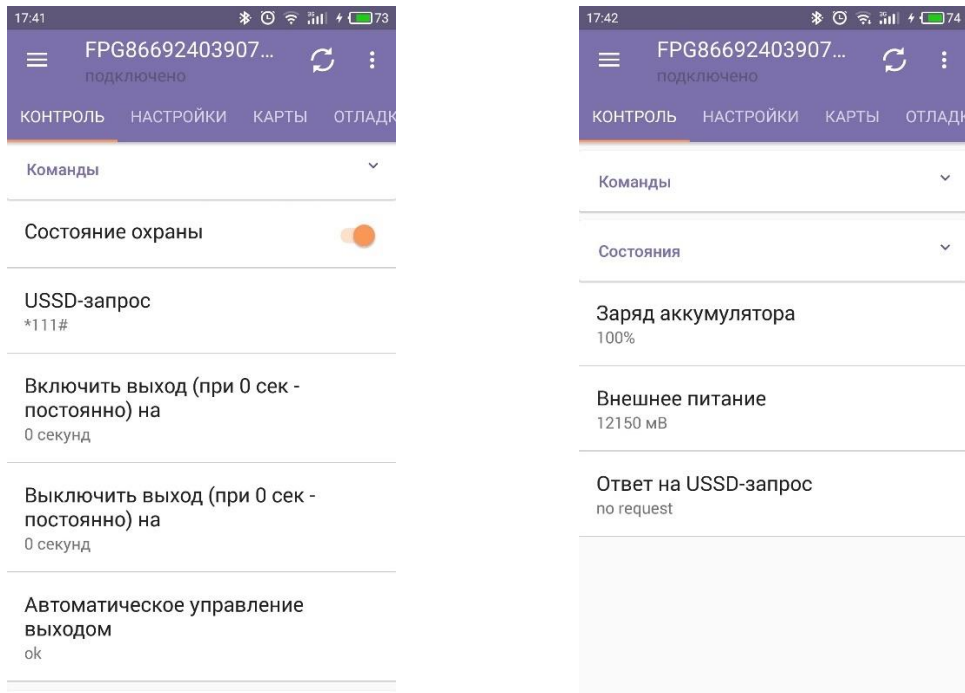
17:41

73

FPG86692403907...

подключено

КОНТРОЛЬ НАСТРОЙКИ КАРТЫ ОТЛАДК

Команды

Состояние охраны

USSD-запрос
*111#

Включить выход (при 0 сек - постоянно) на
0 секунд

Выключить выход (при 0 сек - постоянно) на
0 секунд

Автоматическое управление выходом
ok

17:42

74

FPG86692403907...

подключено

КОНТРОЛЬ НАСТРОЙКИ КАРТЫ ОТЛАДК

Команды

Состояния

Заряд аккумулятора
100%

Внешнее питание
12150 мВ

Ответ на USSD-запрос
no request